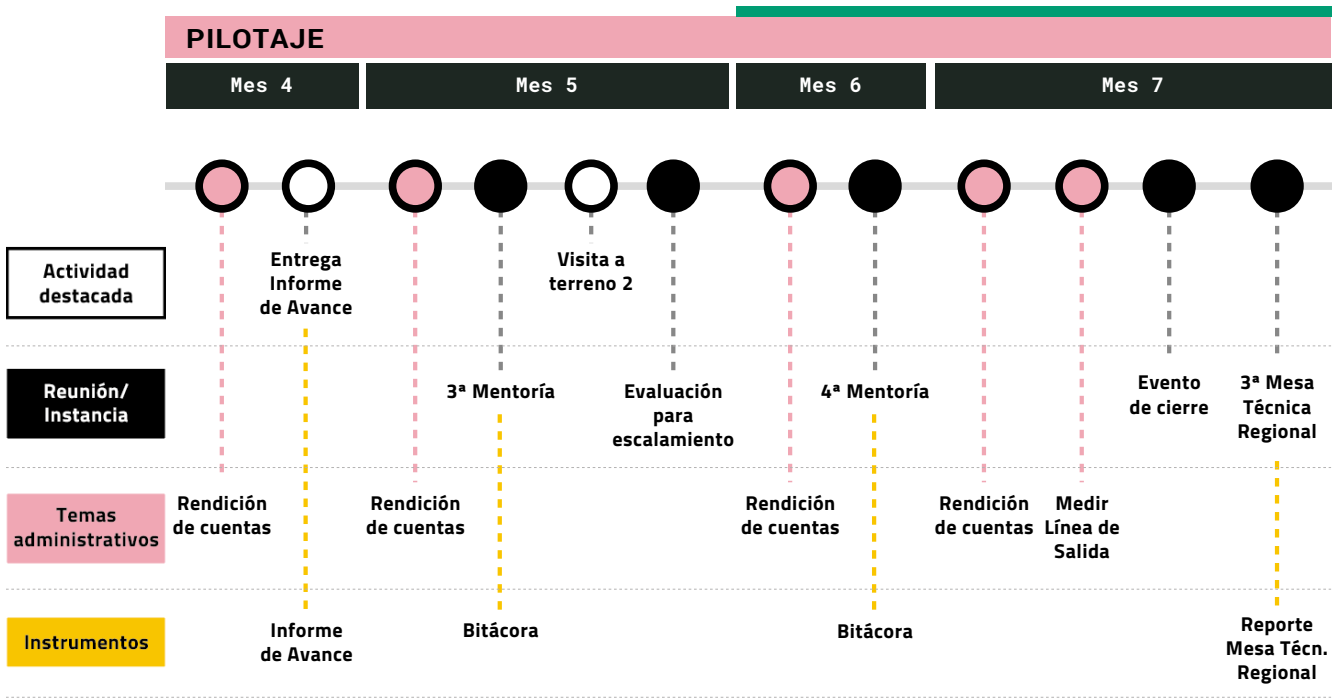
PILOTAJE

Mes 4

Mes 5

Mes 6

Mes 7

Actividad destacada

Entrega Informe de Avance

Visita a terreno 2

Reunión/ Instancia

3ª Mentoría

Evaluación para escalamiento

4ª Mentoría

Evento de cierre

3ª Mesa Técnica Regional

Temas administrativos

Rendición de cuentas

Rendición de cuentas

Rendición de cuentas

Rendición de cuentas

Medir Línea de Salida

Instrumentos

Informe de Avance

Bitácora

Bitácora

Reporte Mesa Técn. Regional